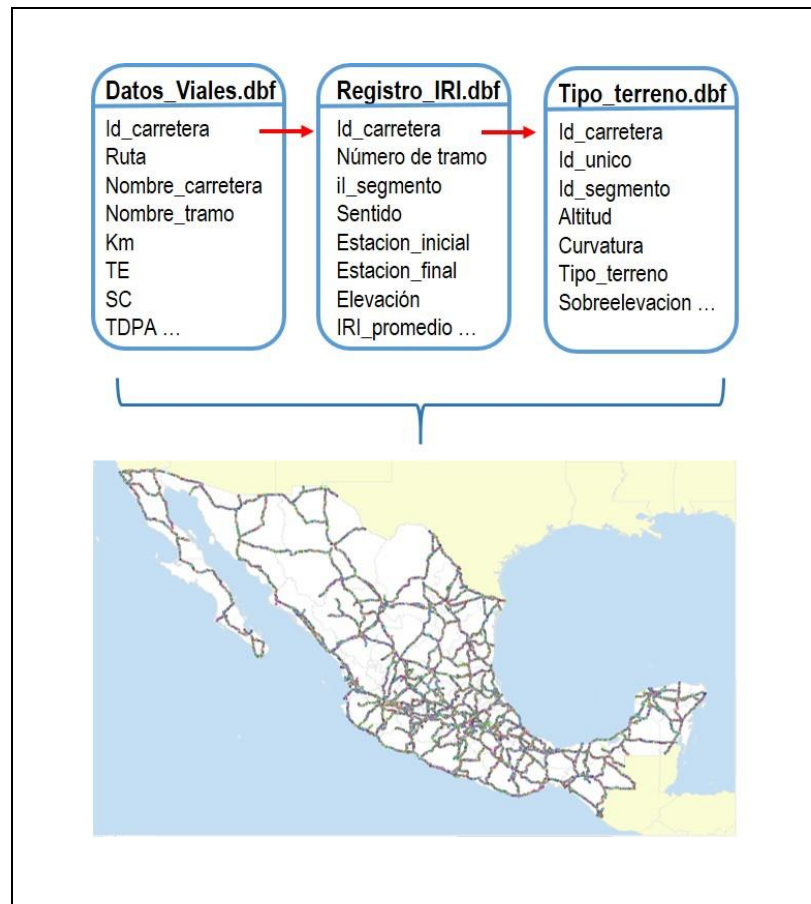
Datos_Viales.dbf
Id_carretera
Ruta
Nombre_carretera
Nombre_tramo
Km
TE
SC
TDPA …

Registro_IRI.dbf
Id_carretera
Número de tramo
il_segmento
Sentido
Estacion_inicial
Estacion_final
Elevación
IRI_promedio …

Tipo_terreno.dbf
Id_carretera
Id_unico
Id_segmento
Altitud
Curvatura
Tipo_terreno
Sobreelevacion …